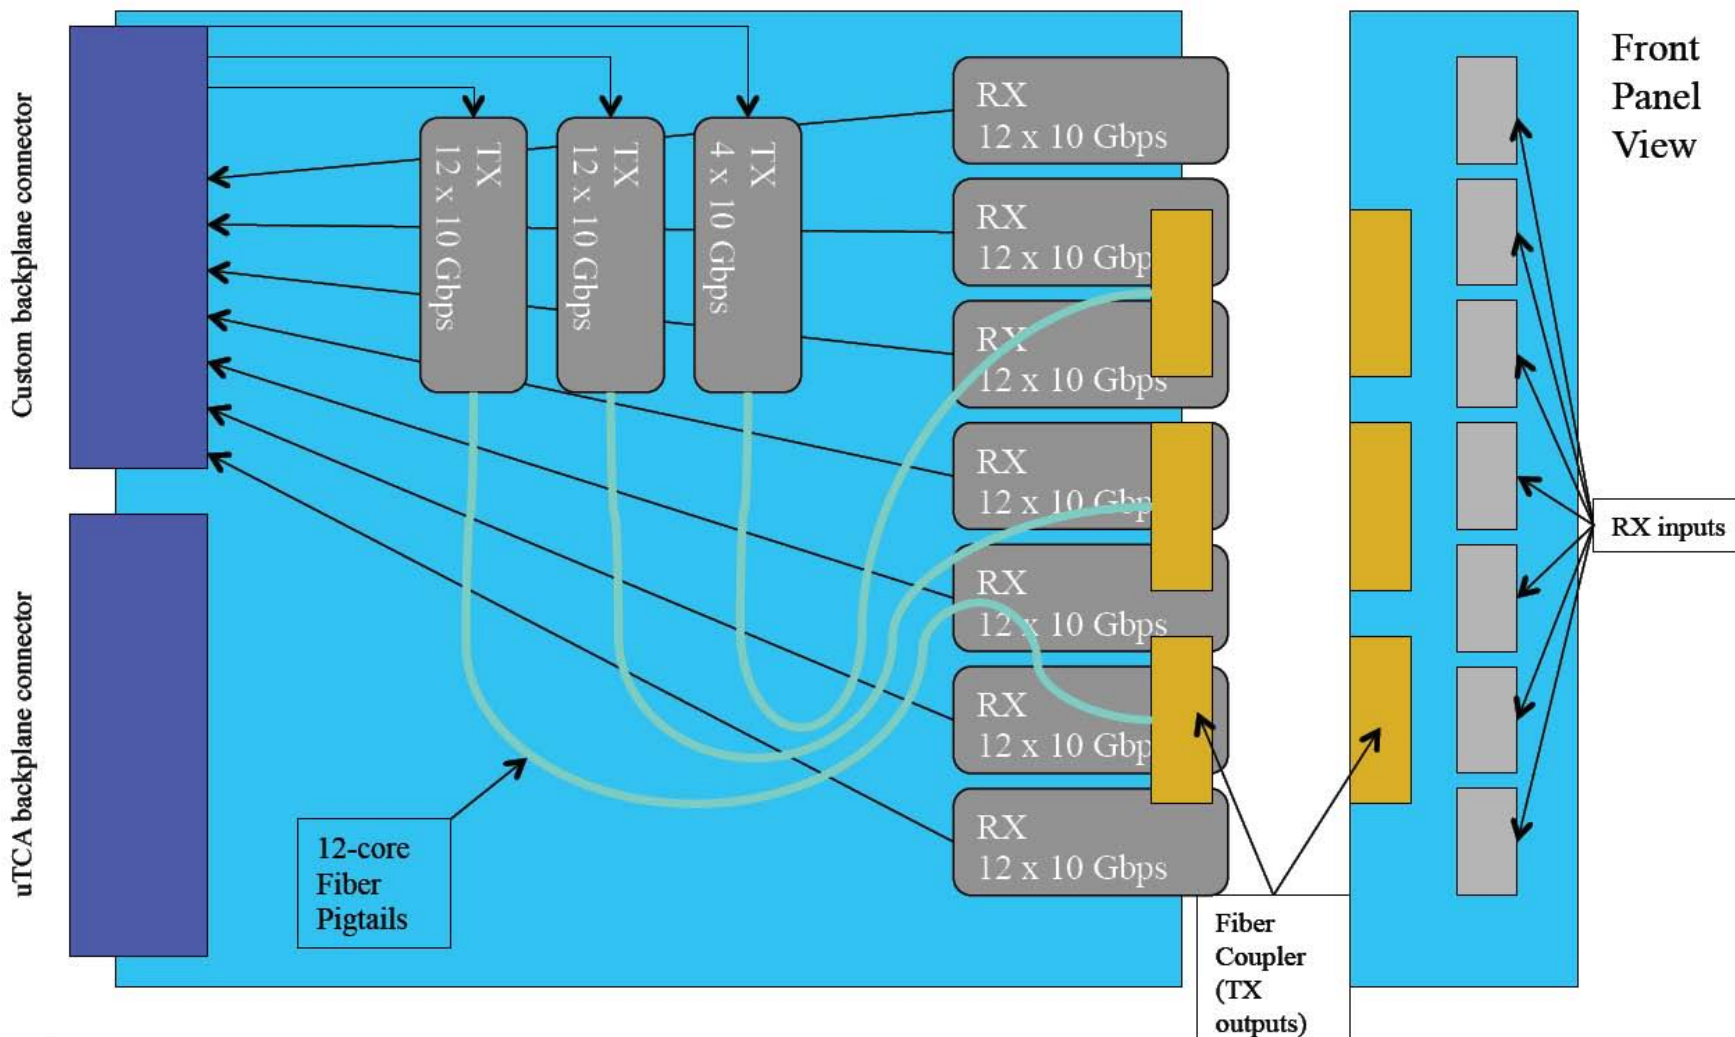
Custom backplane connector

uTCA backplane connector

TX 12 x 10 Gbps

TX 12 x 10 Gbps

TX 4 x 10 Gbps

RX 12 x 10 Gbps

RX 12 x 10 Gbp

RX 12 x 10 Gbps

RX 12 x 10 Gbp

RX 12 x 10 Gbps

RX 12 x 10 Gbp

RX 12 x 10 Gbps

12-core Fiber Pigtails

Fiber Coupler (TX outputs)

Front Panel View

RX inputs